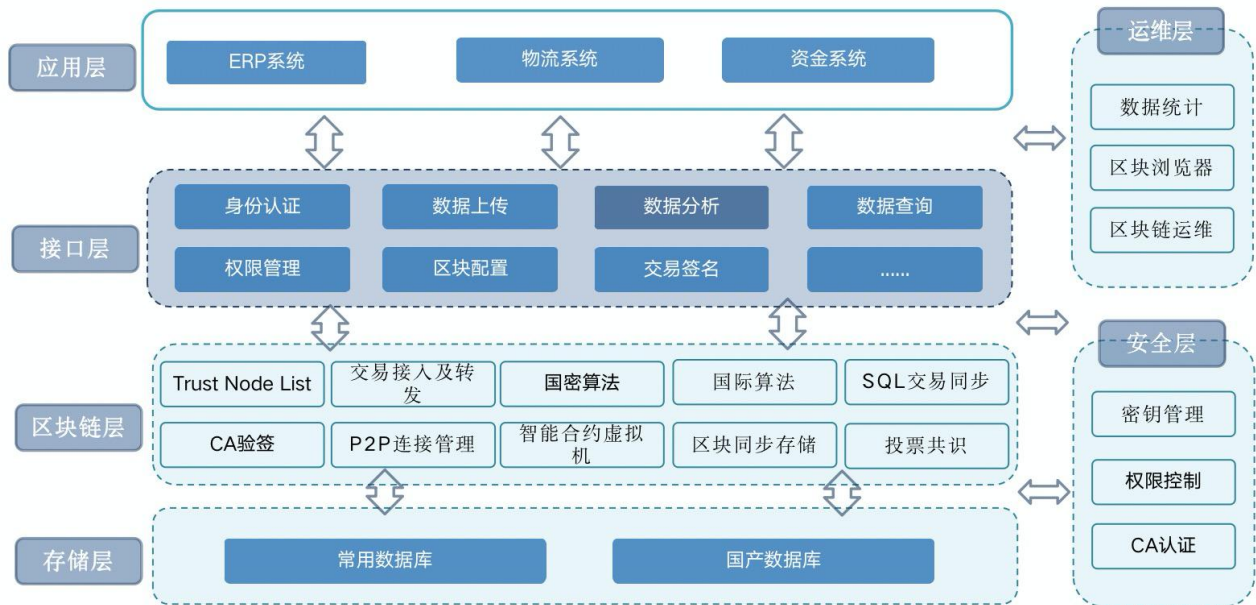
应用层

ERP系统
物流系统
资金系统

接口层

身份认证
数据上传
数据分析
数据查询
权限管理
区块配置
交易签名
......

区块链层

Trust Node List
交易接入及转发
国密算法
国际算法
SQL交易同步
CA验签
P2P连接管理
智能合约虚拟机
区块同步存储
投票共识

存储层

常用数据库
国产数据库

运维层

数据统计
区块浏览器
区块链运维

安全层

密钥管理
权限控制
CA认证